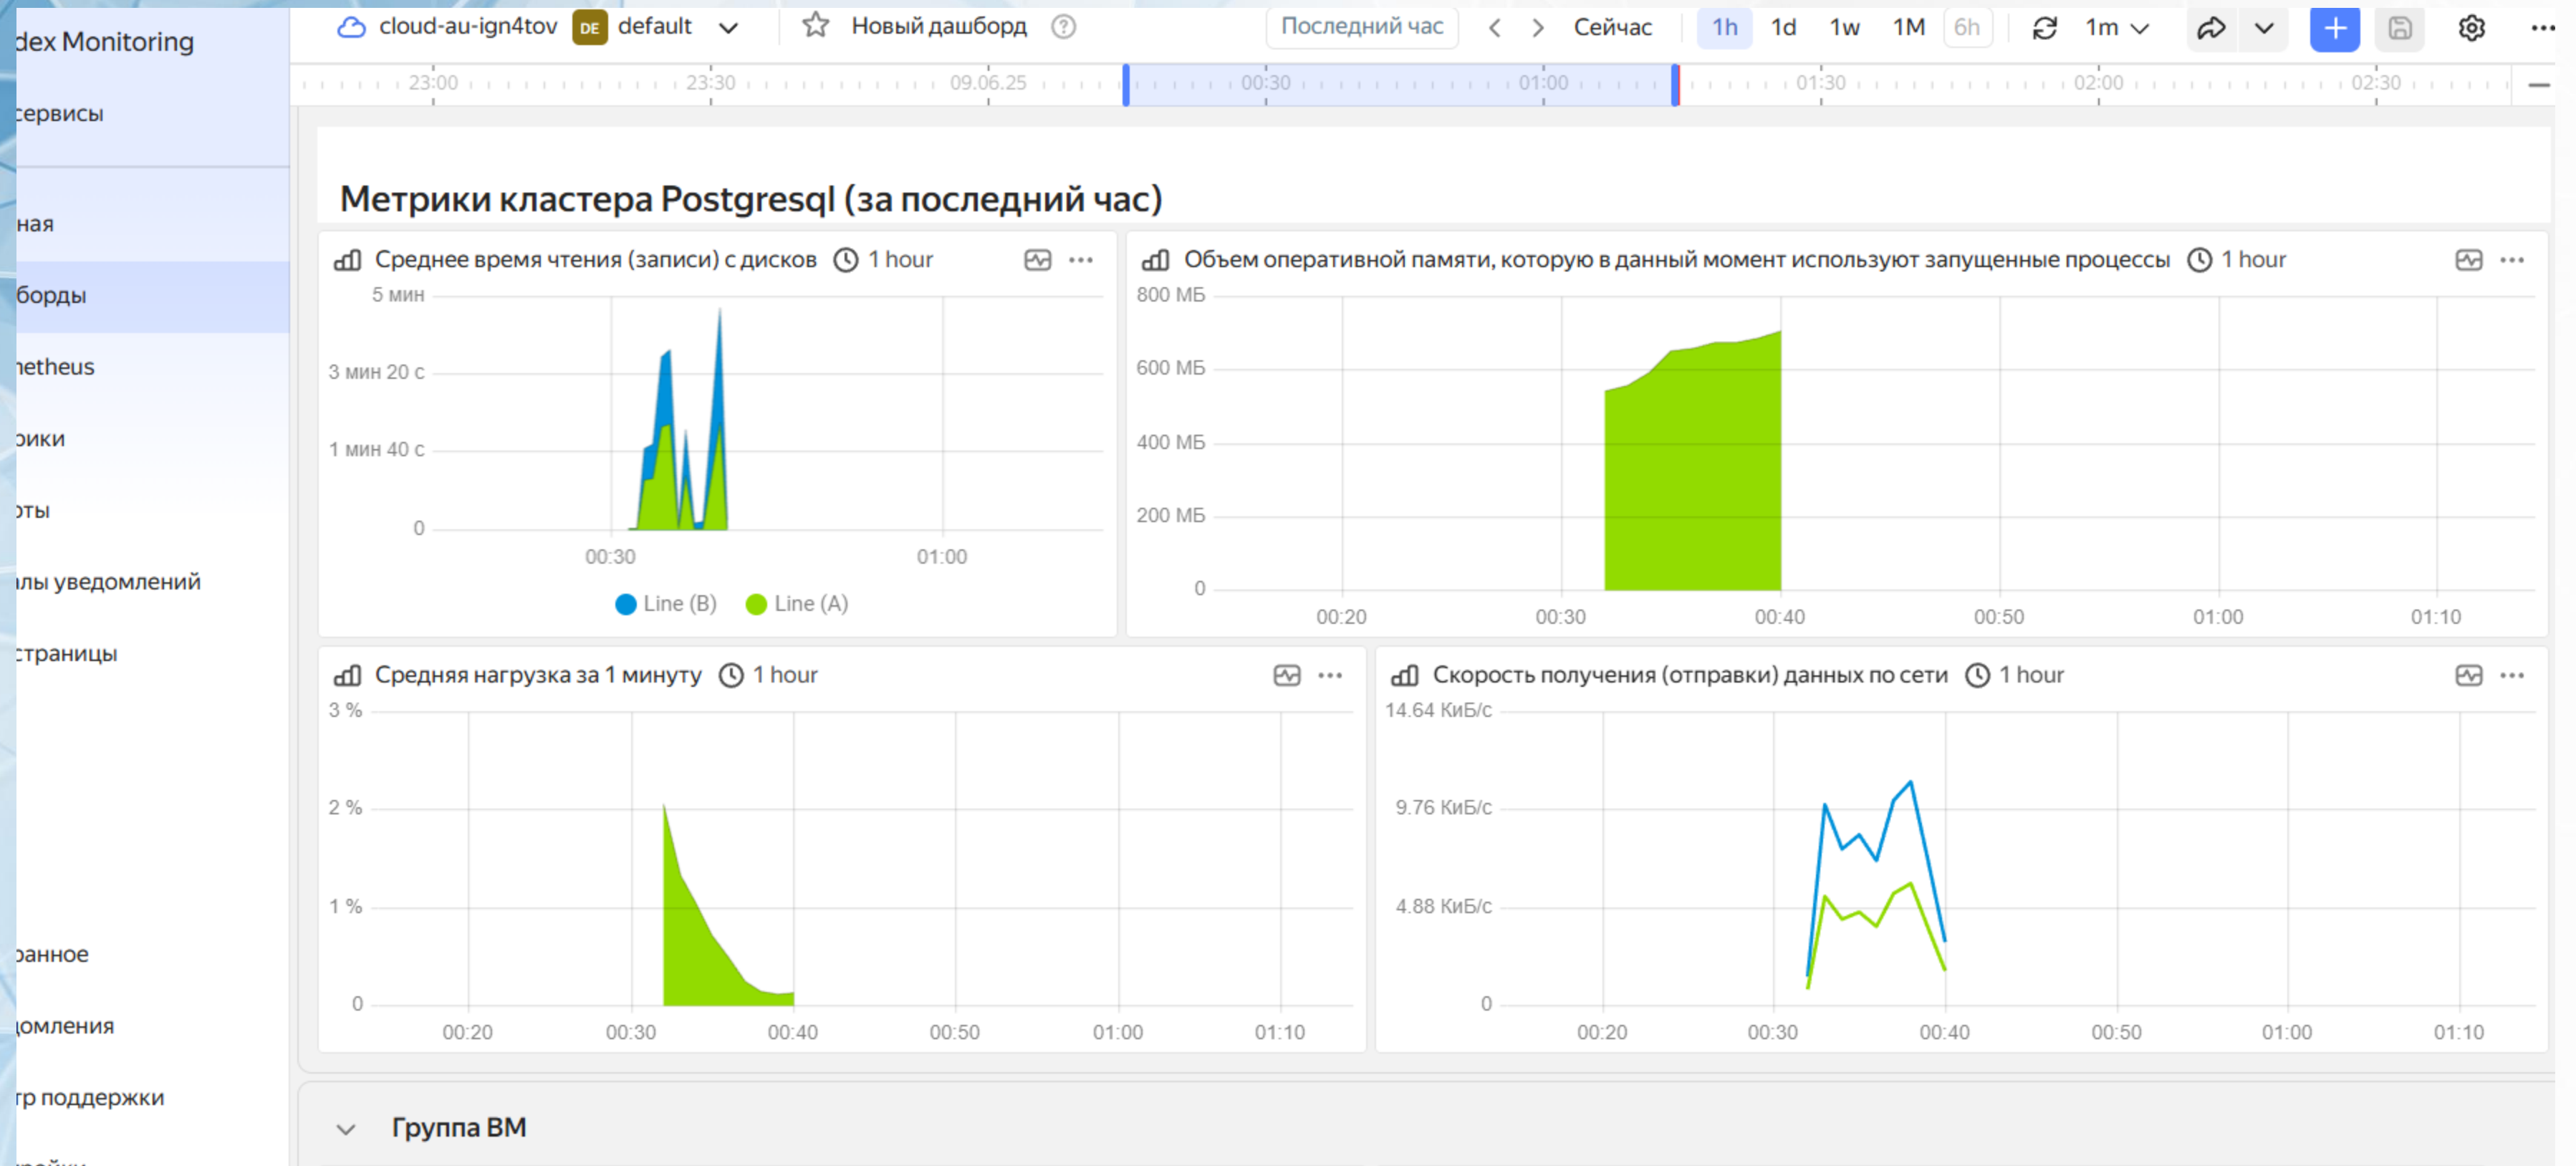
dex Monitoring

сервисы

ная

борды

netheus

рики

оты

лы уведомлений

страницы

ранное

домления

тр поддержки

cloud-au-ign4tov DE default Новый дашборд Последний час Сейчас 1h 1d 1w 1M 6h 1m

23:00 23:30 09.06.25 00:30 01:00 01:30 02:00 02:30

Метрики кластера Postgresql (за последний час)

Среднее время чтения (записи) с дисков 1 hour

5 мин
3 мин 20 с
1 мин 40 с
0
00:30 01:00

Line (B) Line (A)

Объем оперативной памяти, которую в данный момент используют запущенные процессы 1 hour

800 МБ
600 МБ
400 МБ
200 МБ
0
00:20 00:30 00:40 00:50 01:00 01:10

Средняя нагрузка за 1 минуту 1 hour

3 %
2 %
1 %
0
00:20 00:30 00:40 00:50 01:00 01:10

Скорость получения (отправки) данных по сети 1 hour

14.64 КиБ/с
9.76 КиБ/с
4.88 КиБ/с
0
00:20 00:30 00:40 00:50 01:00 01:10

Группа ВМ